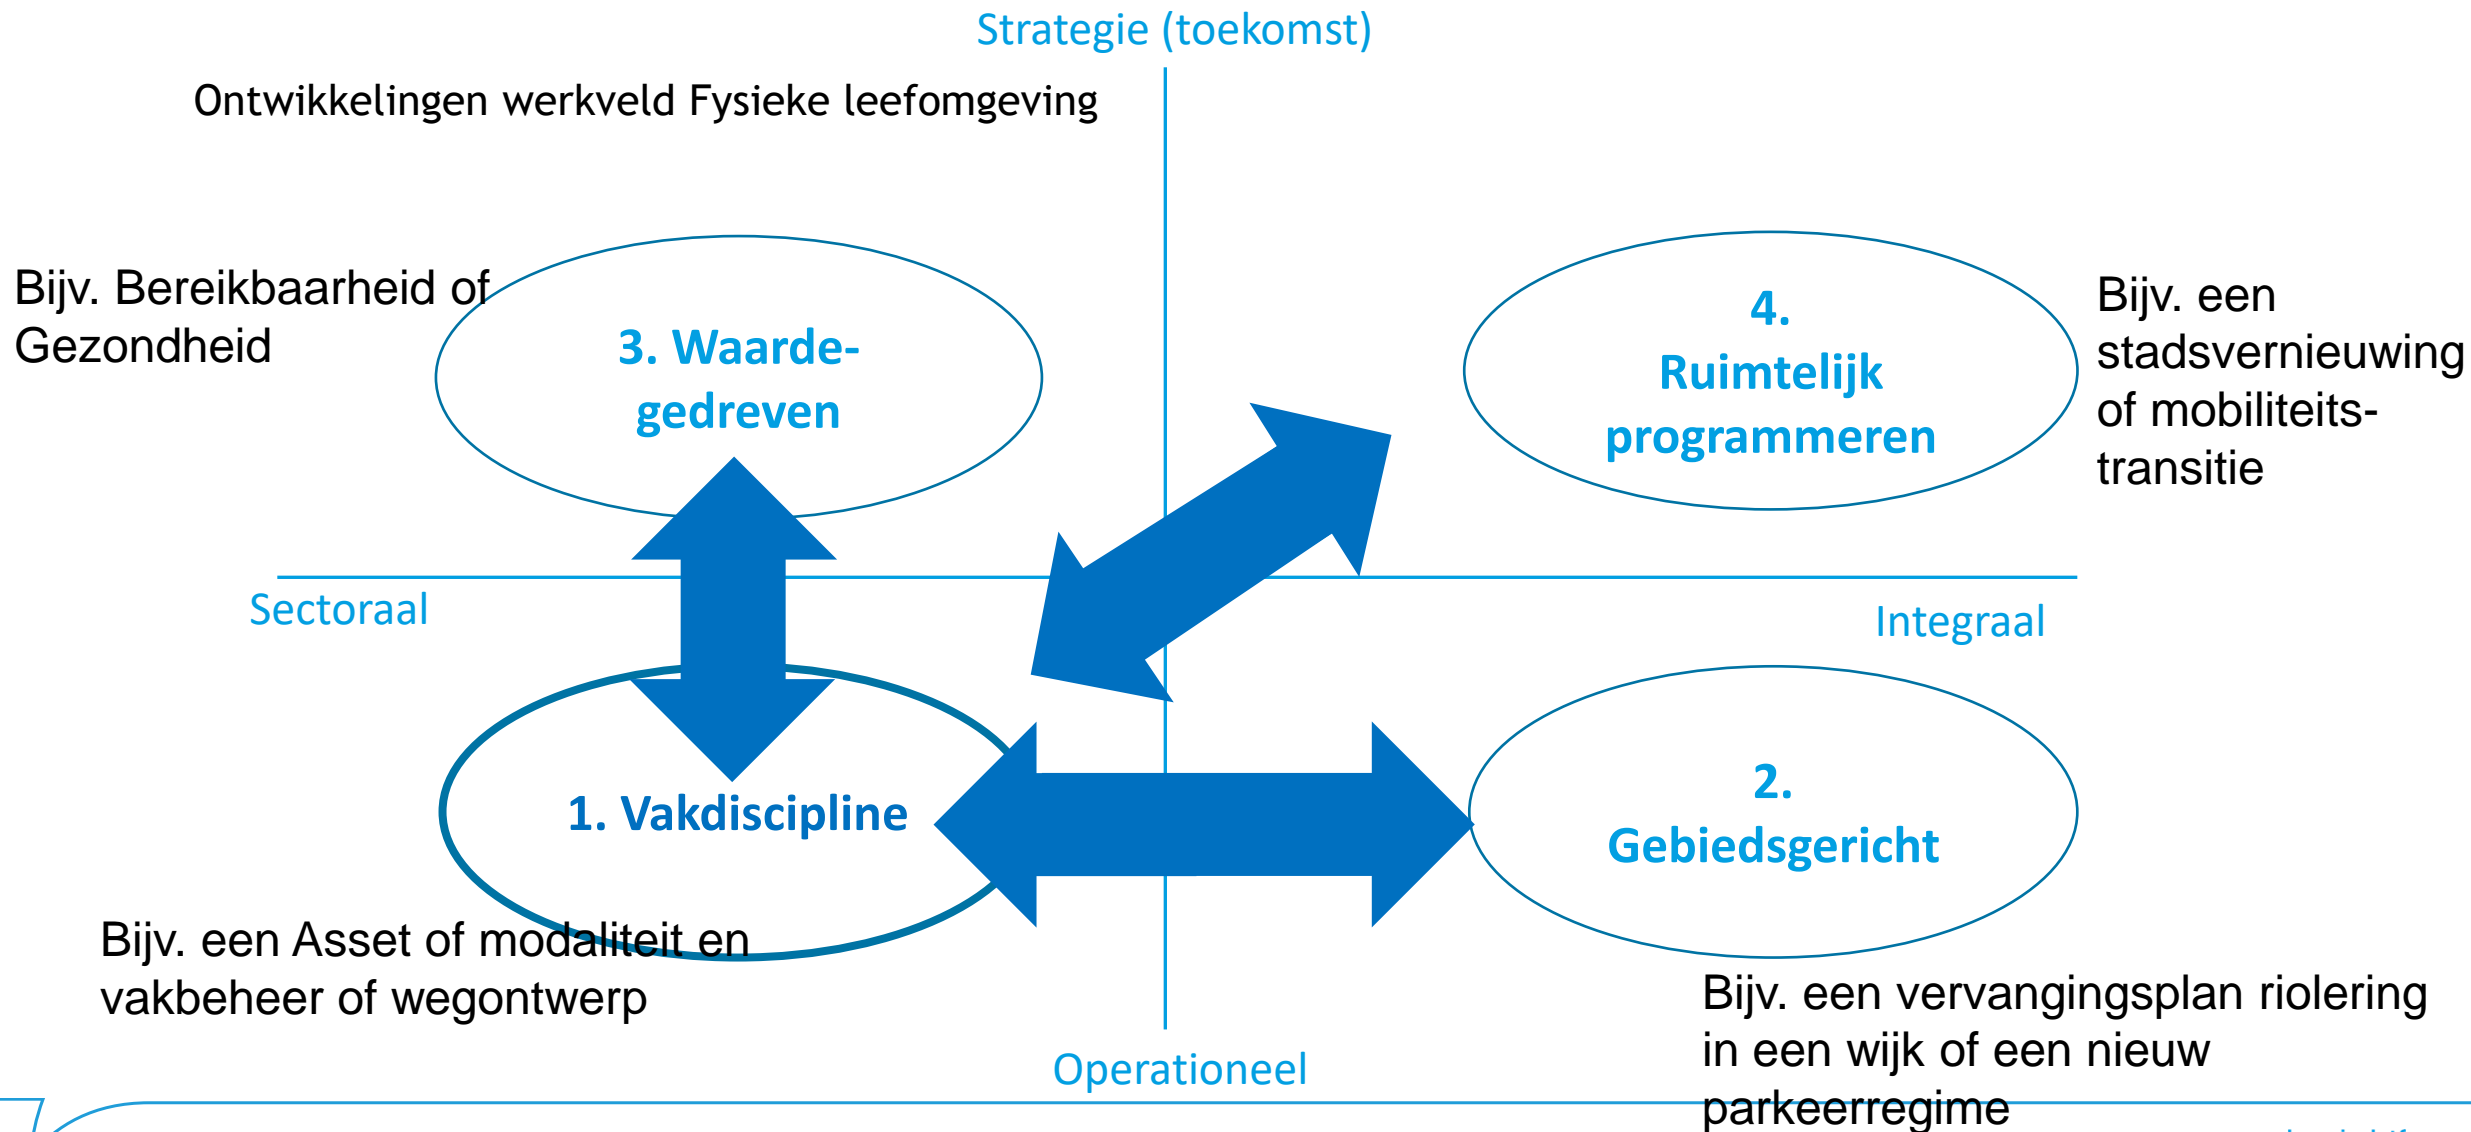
Strategie (toekomst)

Ontwikkelingen werkveld Fysieke leefomgeving

Bijv. Bereikbaarheid of Gezondheid

3. Waardegedreven

4. Ruimtelijk programmeren

Bijv. een stadsvernieuwing of mobiliteitstransitie

Sectoraal

Integraal

1. Vakdiscipline

2. Gebiedsgericht

Bijv. een Asset of modaliteit en vakbeheer of wegontwerp

Bijv. een vervangingsplan riolering in een wijk of een nieuw parkeerregime

Operationeel